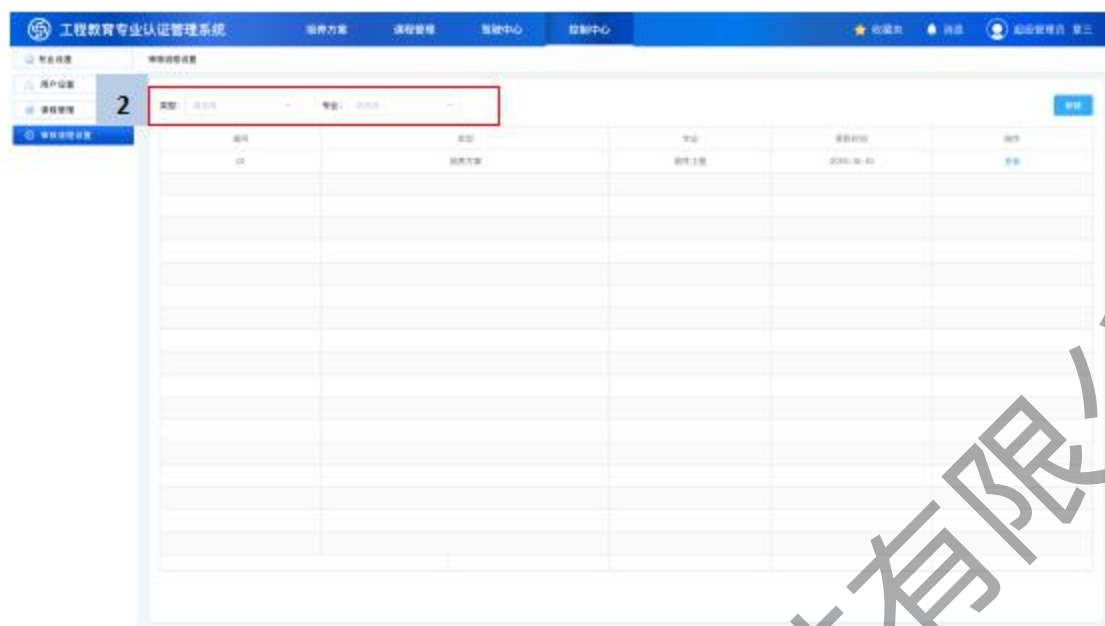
工程教育专业认证管理系统

培养方案　课程管理　驾驶中心　控制中心

收藏夹　消息　超级管理员 张三

专业设置
用户设置
课程管理
审核流程设置

审核流程设置

2

类型：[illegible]　专业：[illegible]

新增

| 编号 | 类型 | 专业 | 更新时间 | 操作 |
|---|---|---|---|---|
| 23 | 培养方案 | 软件工程 | 2019-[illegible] | 查看 |

有限